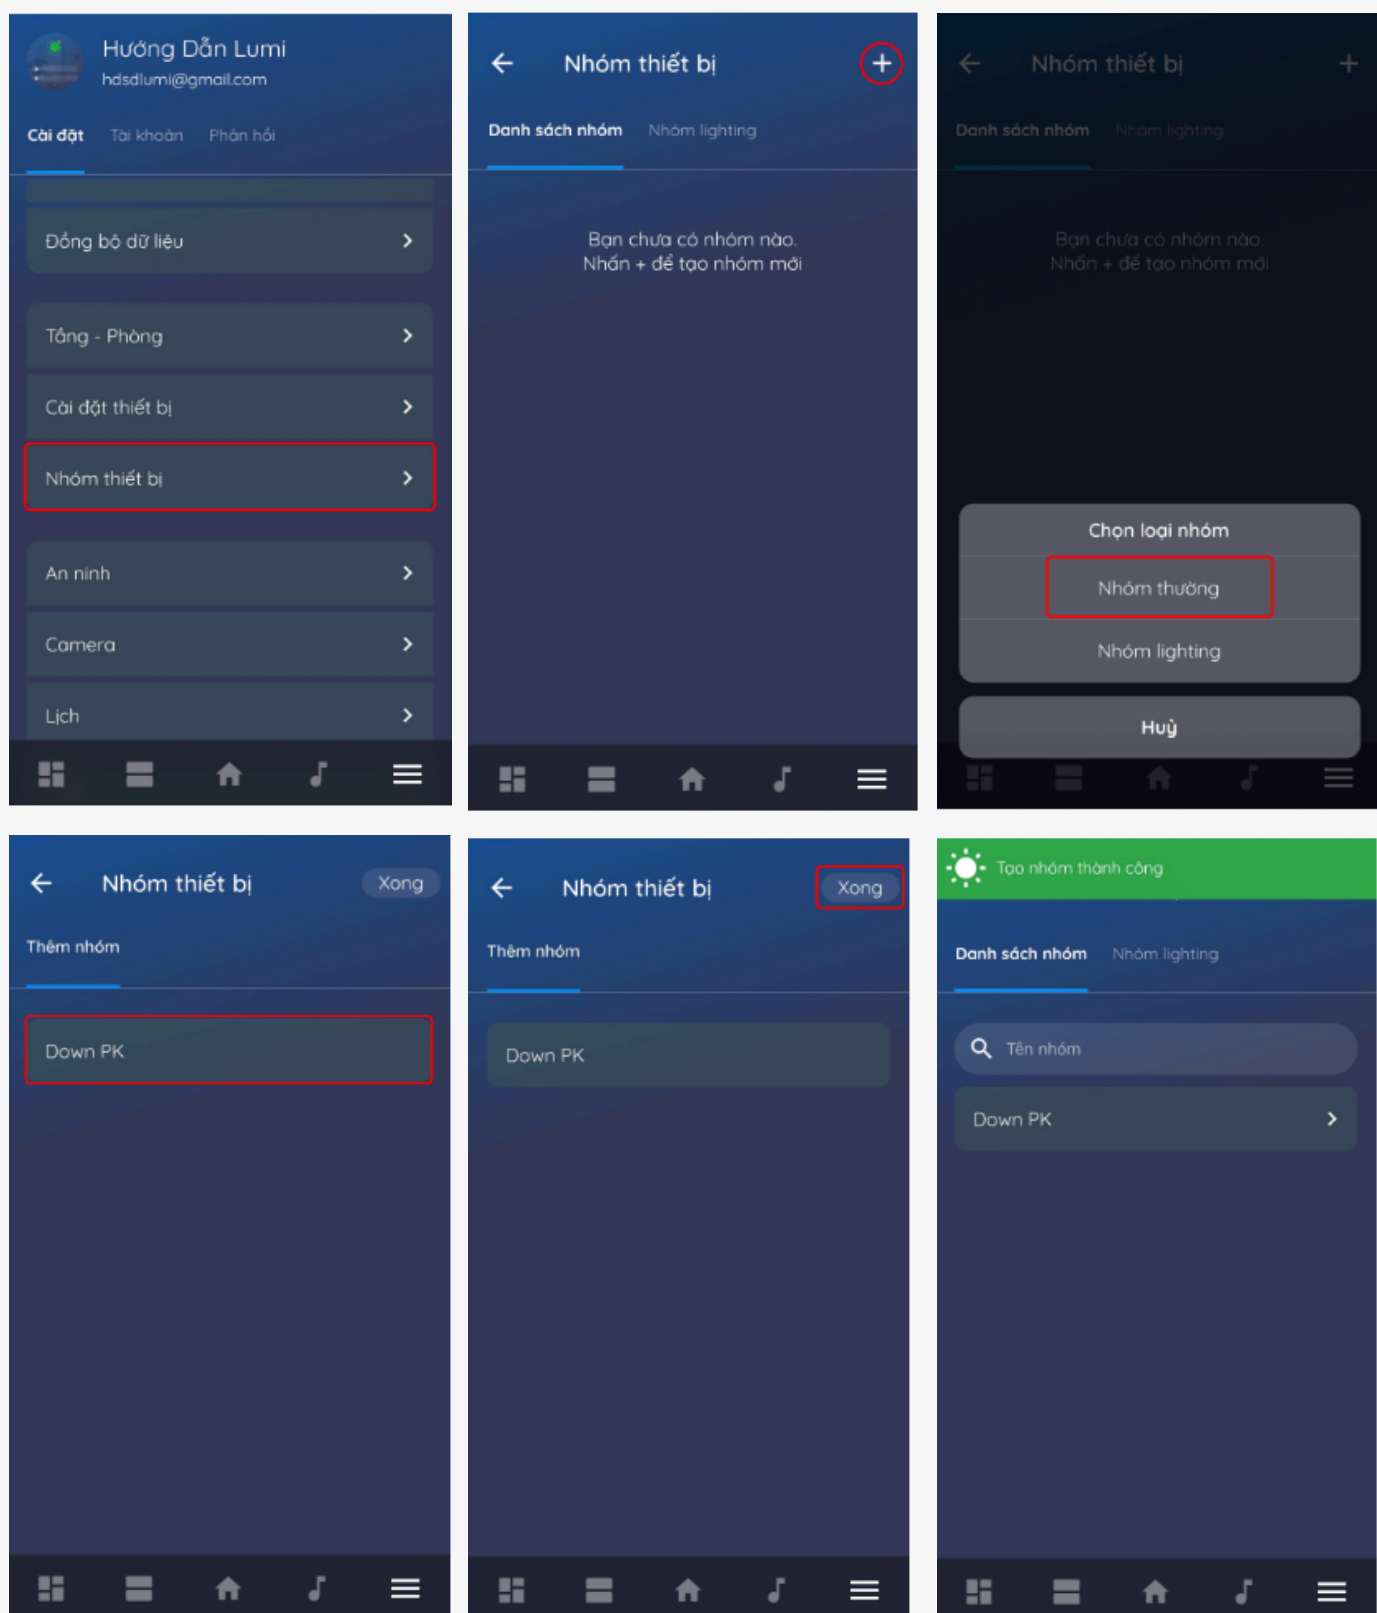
Hướng Dẫn Lumi
hdsdlumi@gmail.com

Cài đặt Tài khoản Phản hồi

Đồng bộ dữ liệu

Tầng - Phòng

Cài đặt thiết bị

Nhóm thiết bị

An ninh

Camera

Lịch

Nhóm thiết bị

Danh sách nhóm Nhóm lighting

Bạn chưa có nhóm nào.
Nhấn + để tạo nhóm mới

Nhóm thiết bị

Danh sách nhóm Nhóm lighting

Bạn chưa có nhóm nào.
Nhấn + để tạo nhóm mới

Chọn loại nhóm

Nhóm thường

Nhóm lighting

Huỷ

Nhóm thiết bị Xong

Thêm nhóm

Down PK

Nhóm thiết bị Xong

Thêm nhóm

Down PK

Tạo nhóm thành công

Danh sách nhóm Nhóm lighting

Tên nhóm

Down PK